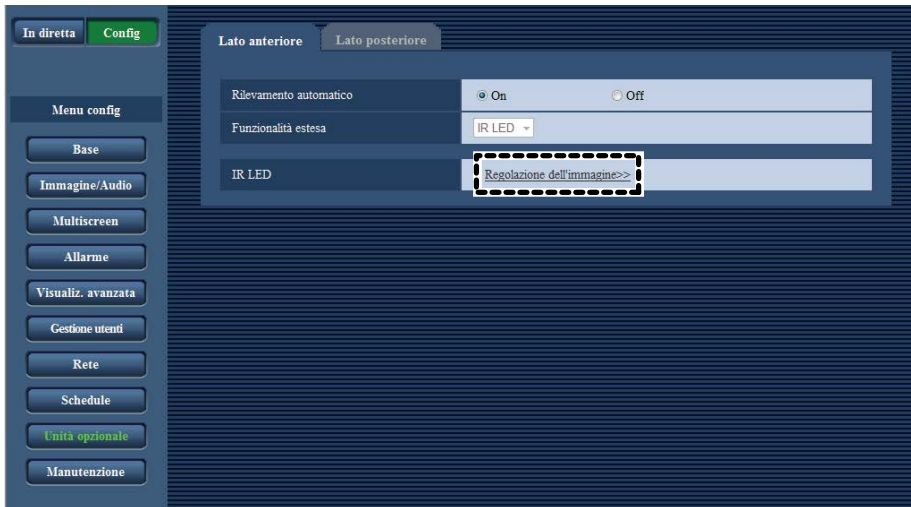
In diretta
Config

Menu config
Base
Immagine/Audio
Multiscreen
Allarme
Visualiz. avanzata
Gestione utenti
Rete
Schedule
Unità opzionale
Manutenzione

Lato anteriore
Lato posteriore

| Rilevamento automatico | On Off |
|---|---|
| Funzionalità estesa | IR LED |
| IR LED | Regolazione dell'immagine>> |